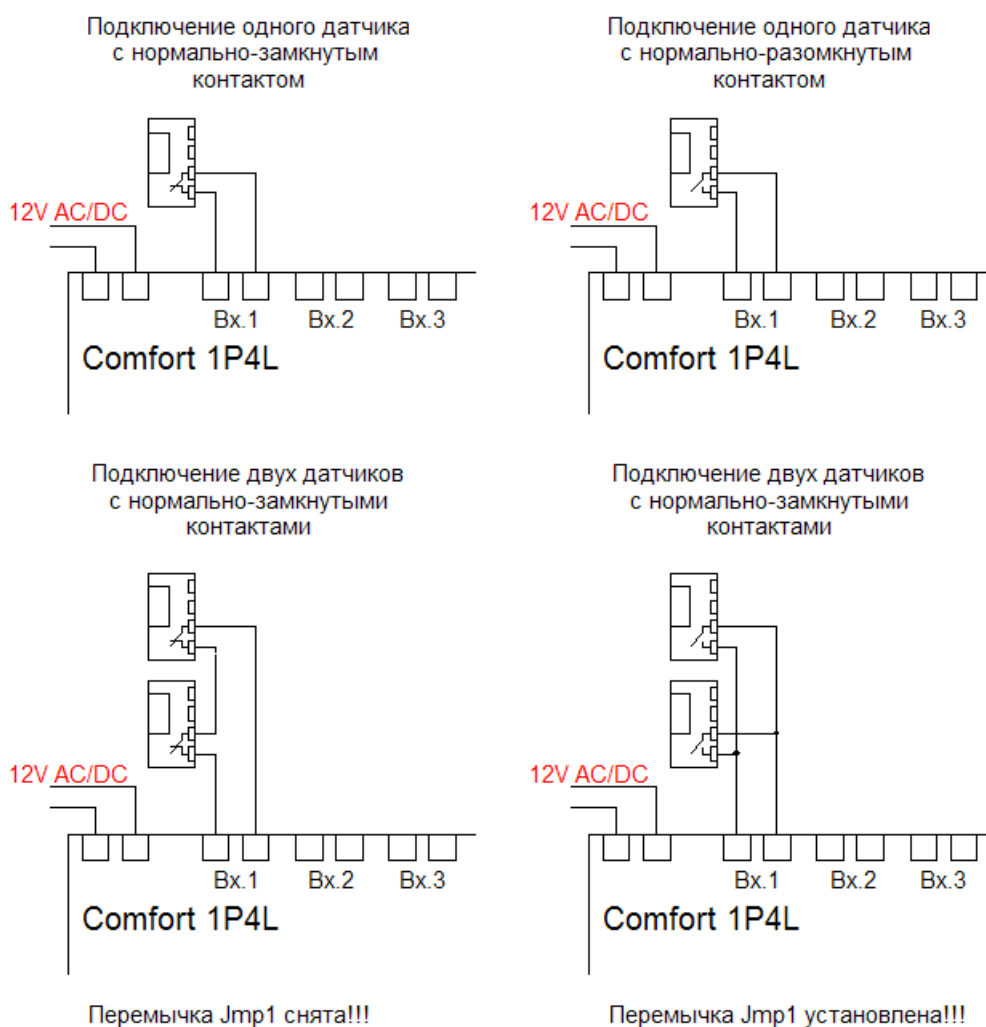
Подключение одного датчика с нормально-замкнутым контактом

12V AC/DC

Вх.1 Вх.2 Вх.3

Comfort 1P4L

Подключение одного датчика с нормально-разомкнутым контактом

12V AC/DC

Вх.1 Вх.2 Вх.3

Comfort 1P4L

Подключение двух датчиков с нормально-замкнутыми контактами

12V AC/DC

Вх.1 Вх.2 Вх.3

Comfort 1P4L

Перемычка Jmp1 снята!!!

Подключение двух датчиков с нормально-замкнутыми контактами

12V AC/DC

Вх.1 Вх.2 Вх.3

Comfort 1P4L

Перемычка Jmp1 установлена!!!